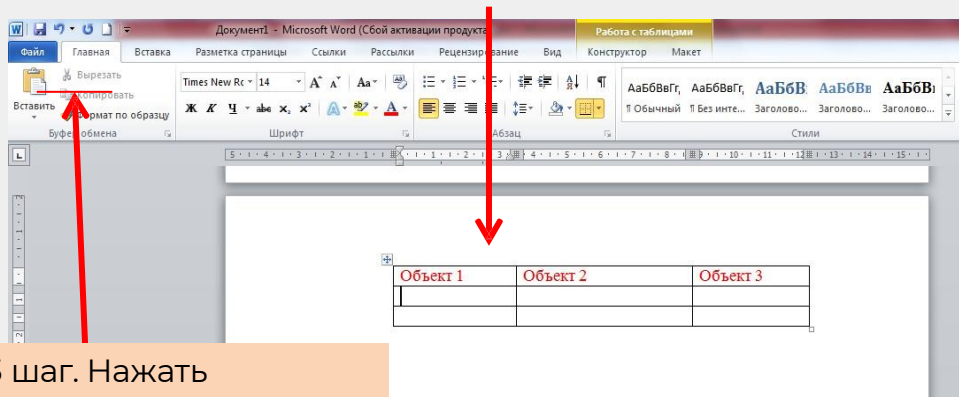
Документ1 - Microsoft Word (Сбой активации продукта

Работа с таблицами

Файл | Главная | Вставка | Разметка страницы | Ссылки | Рассылки | Рецензирование | Вид | Конструктор | Макет

Вырезать

Копировать

Вставить

Формат по образцу

Буфер обмена

Times New Ro | 14

Шрифт

Абзац

АаБбВвГг, ¶ Обычный

АаБбВвГг, ¶ Без инте...

АаБбВ Заголово...

АаБбВв Заголово...

АаБбВ Заголово...

Стили

| Объект 1 | Объект 2 | Объект 3 |
|---|---|---|
| | | |
| | | |

5 шаг. Нажать